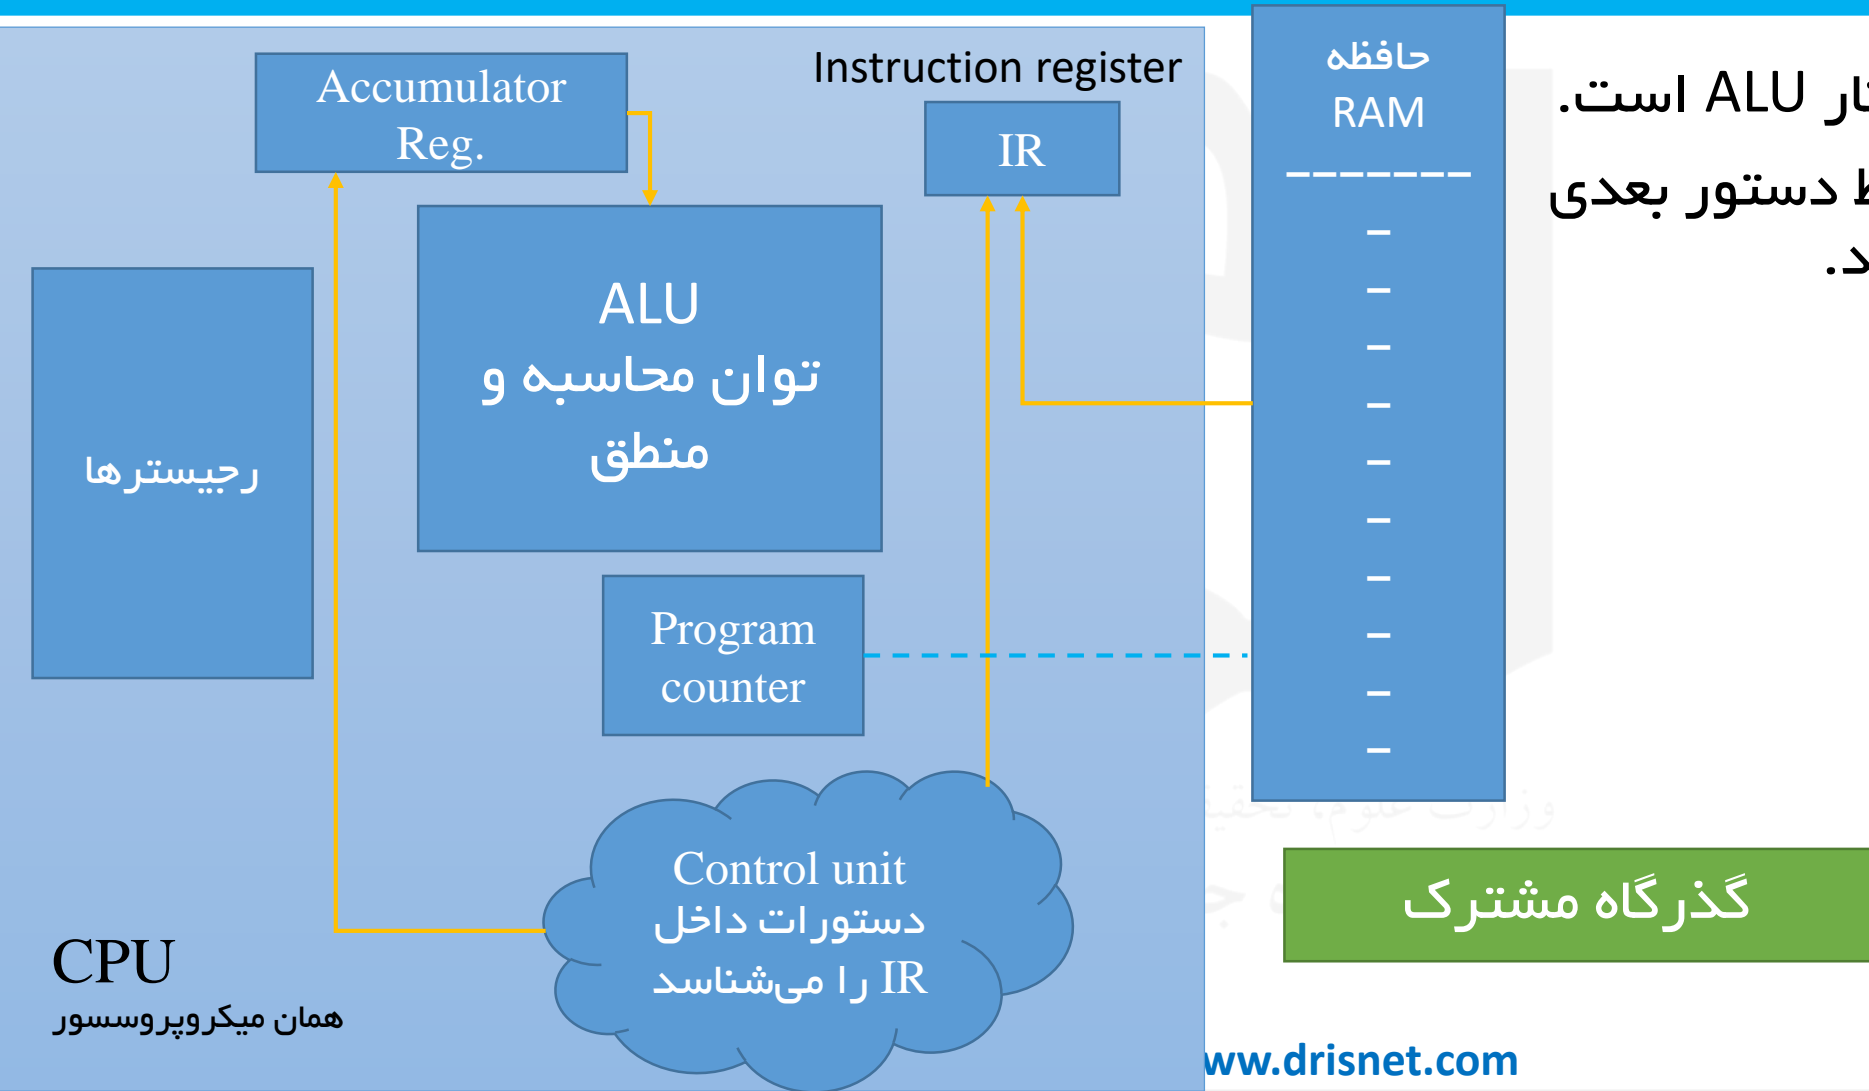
Accumulator Reg.

Instruction register

IR

حافظه RAM

--------
–
–
–
–
–
–
–
–
–
–

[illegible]ار ALU است.

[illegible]ط دستور بعدی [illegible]د.

رجیسترها

ALU
توان محاسبه و منطق

Program counter

Control unit
دستورات داخل IR را می‌شناسد

CPU
همان میکروپروسسور

گذرگاه مشترک

ww.drisnet.com